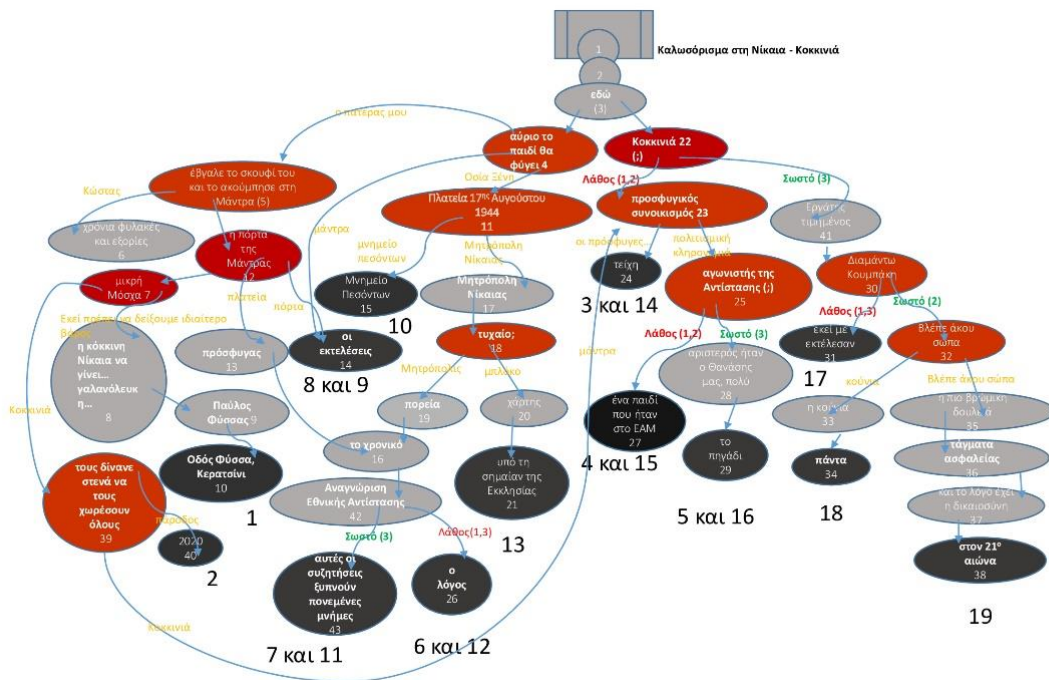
1
2
Καλωσόρισμα στη Νίκαια - Κοκκινιά

εδώ
(3)

ο πατέρας μου

αύριο το παιδί θα φύγει 4

Κοκκινιά 22
(;)

έβγαλε το σκουφί του και το ακούμπησε στη Μάντρα (5)

Οσία Ξένη

Λάθος (1,2)

Σωστό (3)

Κώστας

Πλατεία 17ης Αυγούστου 1944
11

προσφυγικός συνοικισμός 23

Εργάτης τιμημένος
41

χρόνια φυλακές και εξορίες
6

μάντρα

η πόρτα της Μάντρας
12

μνημείο πεσόντων

Μητρόπολη Νικαίας

οι πρόσφυγες

πολιτισμική κληρονομιά

Διαμάντω Κουμπάκη
30

μικρή Μόσχα 7

Μνημείο Πεσόντων
15

Μητρόπολη Νικαίας
17

τείχη
24

αγωνιστής της Αντίστασης (;)
25

Σωστό (2)

Εκεί πρέπει να δείξουμε ιδιαίτερο βάρος

πλατεία

πόρτα

10

3 και 14

Λάθος (1,3)

εκεί με εκτέλεσαν
31

Βλέπε άκου σώπα
32

η κόκκινη Νίκαια να γίνει... γαλανόλευκη...
8

πρόσφυγας
13

οι εκτελέσεις
14

τυχαίο;
18

Λάθος (1,2)

Σωστό (3)

μάντρα

αριστερός ήταν ο Θανάσης μας, πολύ
28

17

κούνια

Βλέπε άκου σώπα

8 και 9

Μητρόπολης

μπλόκο

Παύλος Φύσσας 9

πορεία
19

χάρτης
20

ένα παιδί που ήταν στο ΕΑΜ
27

η κούνια
33

η πιο βρώμικη δουλειά
35

Κοκκινιά

το χρονικό
16

τάγματα ασφαλείας
36

τους δίνανε στενά να τους χωρέσουν όλους
39

Οδός Φύσσα, Κερατσίνι
10

υπό της σημαίαν της Εκκλησίας
21

4 και 15

το πηγάδι
29

πάντα
34

Αναγνώριση Εθνικής Αντίστασης
42

και το λόγο έχει η δικαιοσύνη
37

1

Λάθος(1,3)

13

5 και 16

18

πρόσφυγες

2020
40

Σωστό (3)

στον 21ο αιώνα
38

2

αυτές οι συζητήσεις ξυπνούν πονεμένες μνήμες
43

ο λόγος
26

Κοκκινιά

19

7 και 11

6 και 12